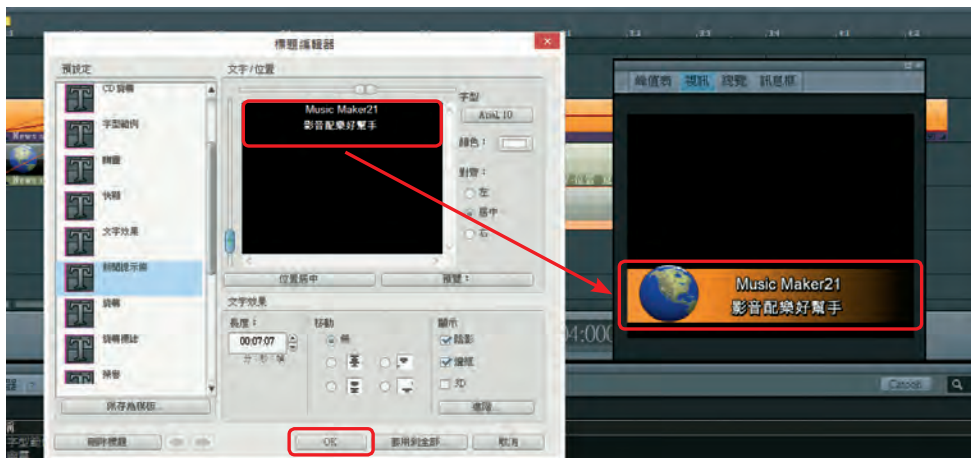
標題編輯器

預設定
CD 說明
字型範例
標題
快顯
文字效果
新聞提示條
說明
說明標註
預告
另存為預設...

文字/位置
Music Maker21
影音配樂好幫手
字型
Arial 10
顏色：
對齊：
左
置中
右
位置居中
預覽：

文字效果
長度：
00:07:07
分：秒：格
移動
無
顯示
陰影
邊框
3D
進階...

刪除標題
OK
套用到全部
取消

屬性表 視訊 說明 訊息框

Music Maker21
影音配樂好幫手

04:00
Cancel
News